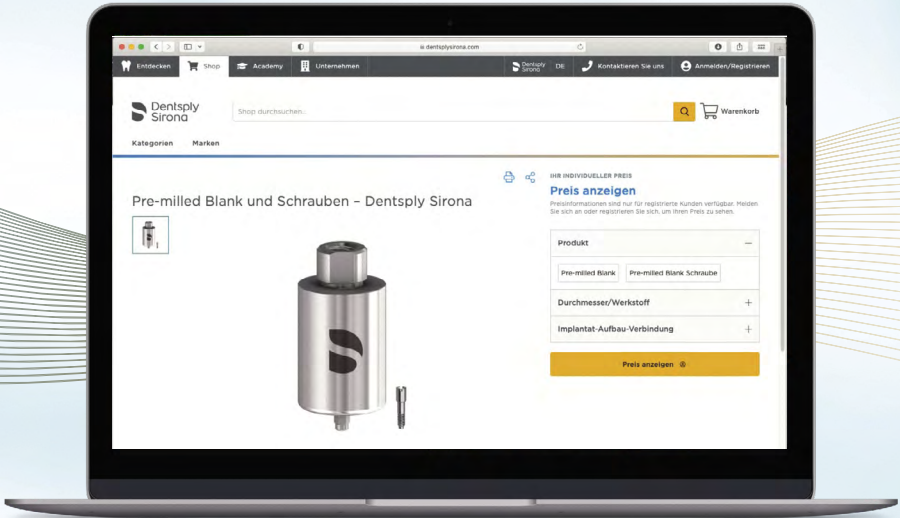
dentsplysirona.com

Entdecken Shop Academy Unternehmen

Dentsply Sirona DE Kontaktieren Sie uns Anmelden/Registrieren

Dentsply Sirona

Shop durchsuchen...

Warenkorb

Kategorien Marken

Pre-milled Blank und Schrauben – Dentsply Sirona

IHR INDIVIDUELLER PREIS

Preis anzeigen

Preisinformationen sind nur für registrierte Kunden verfügbar. Melden Sie sich an oder registrieren Sie sich, um Ihren Preis zu sehen.

Produkt

Pre-milled Blank Pre-milled Blank Schraube

Durchmesser/Werkstoff

Implantat-Aufbau-Verbindung

Preis anzeigen